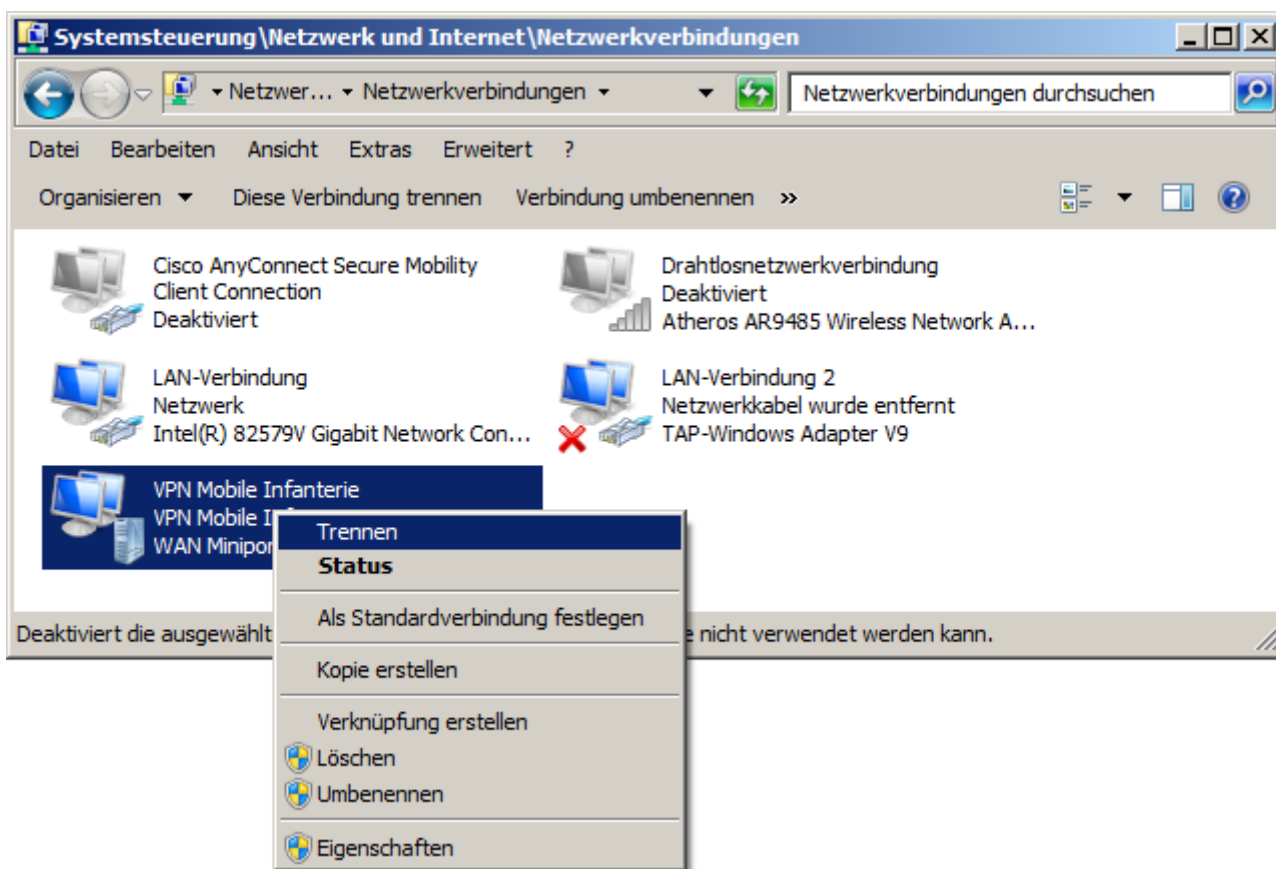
Systemsteuerung\Netzwerk und Internet\Netzwerkverbindungen

Netzwer... ▸ Netzwerkverbindungen

Netzwerkverbindungen durchsuchen

Datei Bearbeiten Ansicht Extras Erweitert ?

Organisieren ▾ Diese Verbindung trennen Verbindung umbenennen »

Cisco AnyConnect Secure Mobility Client Connection
Deaktiviert

Drahtlosnetzwerkverbindung
Deaktiviert
Atheros AR9485 Wireless Network A...

LAN-Verbindung
Netzwerk
Intel(R) 82579V Gigabit Network Con...

LAN-Verbindung 2
Netzwerkkabel wurde entfernt
TAP-Windows Adapter V9

VPN Mobile Infanterie
VPN Mobile In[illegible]
WAN Minipor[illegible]

Trennen
Status
Als Standardverbindung festlegen
Kopie erstellen
Verknüpfung erstellen
Löschen
Umbenennen
Eigenschaften

Deaktiviert die ausgewählt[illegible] e nicht verwendet werden kann.